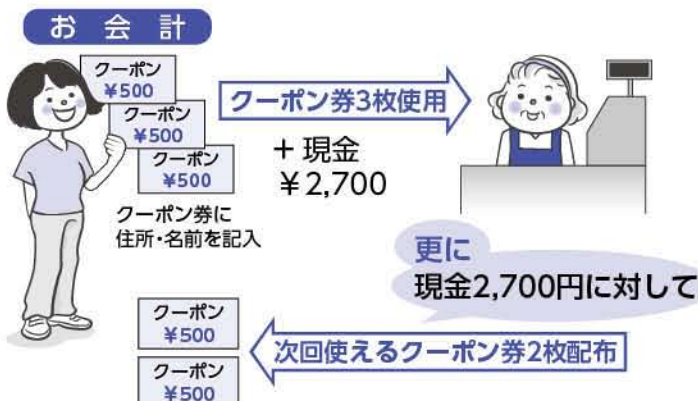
お会計

クーポン
¥500

クーポン
¥500

クーポン
¥500

クーポン券3枚使用

＋現金
¥2,700

クーポン券に
住所・名前を記入

更に
現金2,700円に対して

クーポン
¥500

クーポン
¥500

次回使えるクーポン券2枚配布